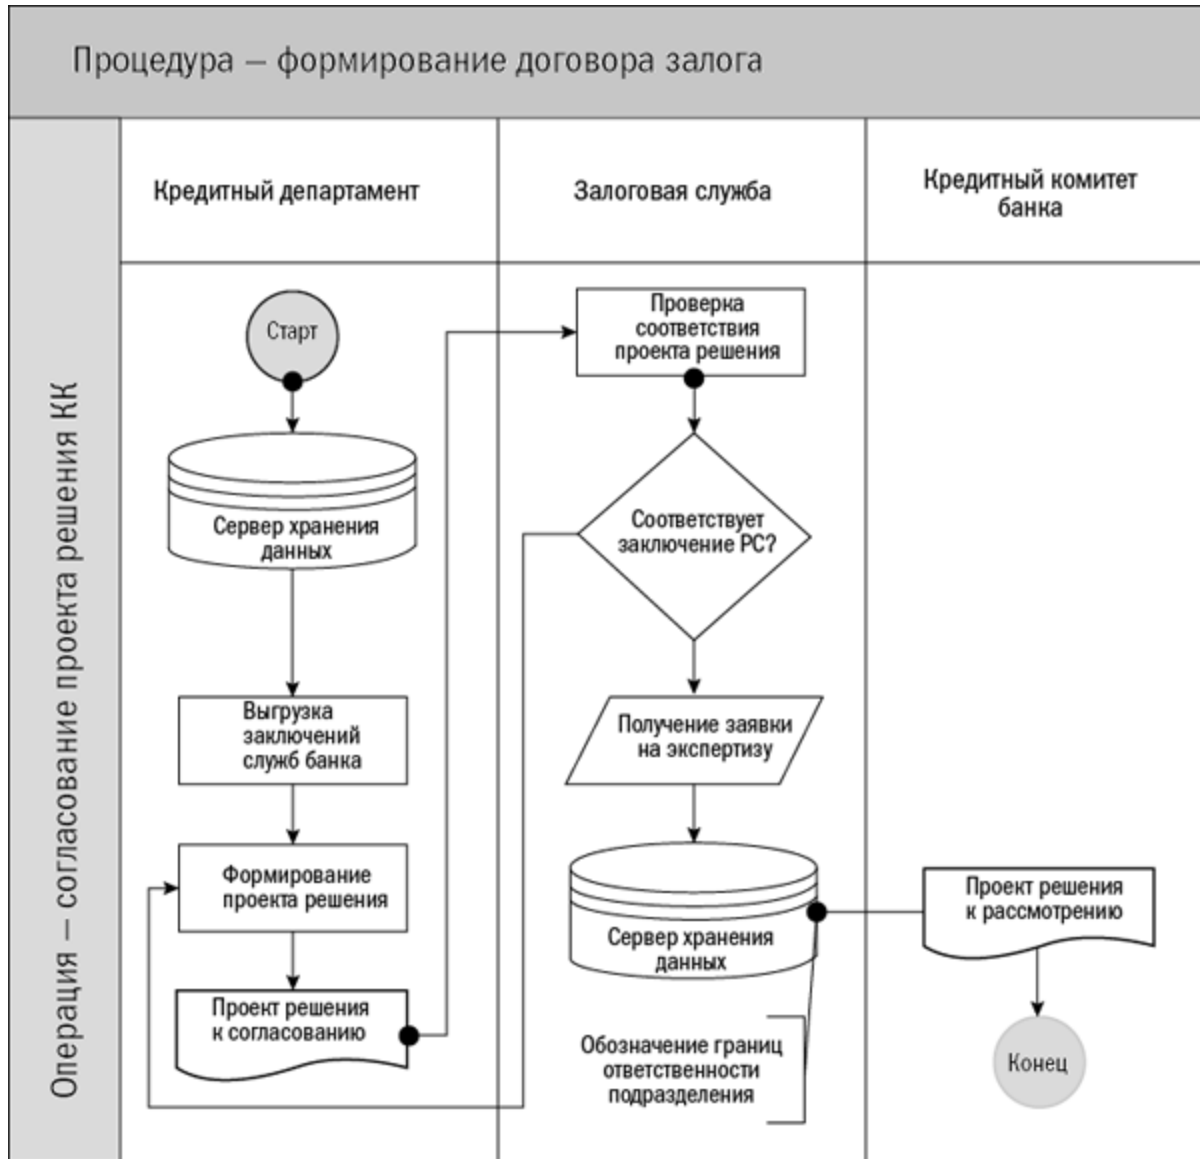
Процедура – формирование договора залога

Операция – согласование проекта решения КК

Кредитный департамент

Залоговая служба

Кредитный комитет банка

Старт

Сервер хранения данных

Выгрузка заключений служб банка

Формирование проекта решения

Проект решения к согласованию

Проверка соответствия проекта решения

Соответствует заключение РС?

Получение заявки на экспертизу

Сервер хранения данных

Обозначение границ ответственности подразделения

Проект решения к рассмотрению

Конец